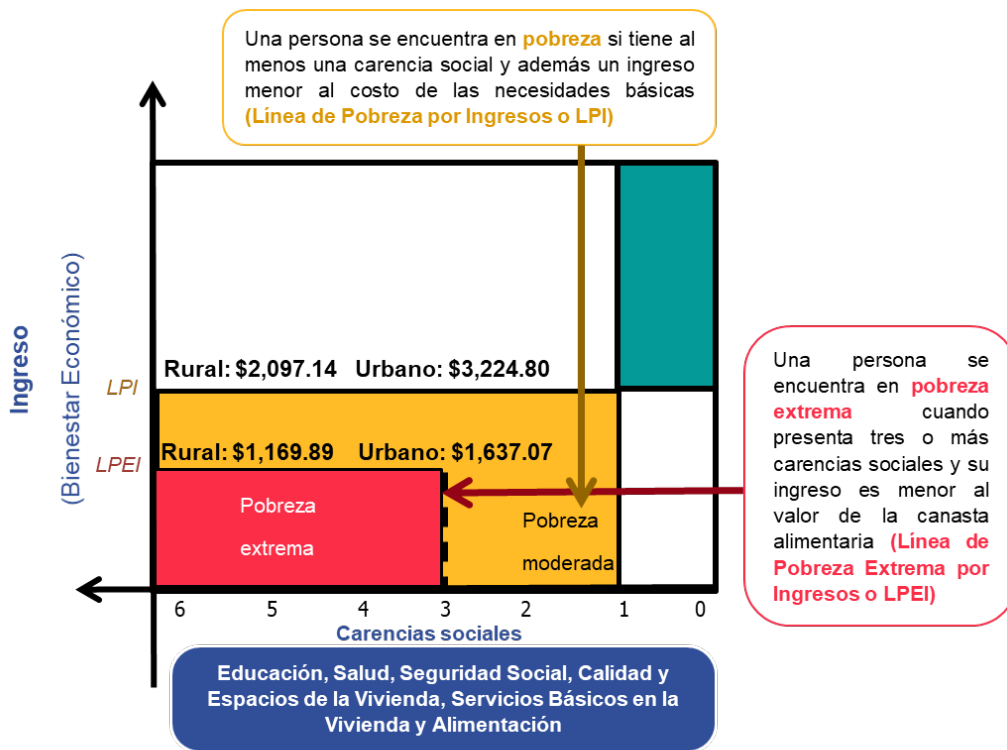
Una persona se encuentra en pobreza si tiene al menos una carencia social y además un ingreso menor al costo de las necesidades básicas (Línea de Pobreza por Ingresos o LPI)

Ingreso
(Bienestar Económico)

Rural: $2,097.14 Urbano: $3,224.80

LPI

Rural: $1,169.89 Urbano: $1,637.07

LPEI

Pobreza extrema

Pobreza moderada

Una persona se encuentra en pobreza extrema cuando presenta tres o más carencias sociales y su ingreso es menor al valor de la canasta alimentaria (Línea de Pobreza Extrema por Ingresos o LPEI)

6 5 4 3 2 1 0

Carencias sociales

Educación, Salud, Seguridad Social, Calidad y Espacios de la Vivienda, Servicios Básicos en la Vivienda y Alimentación